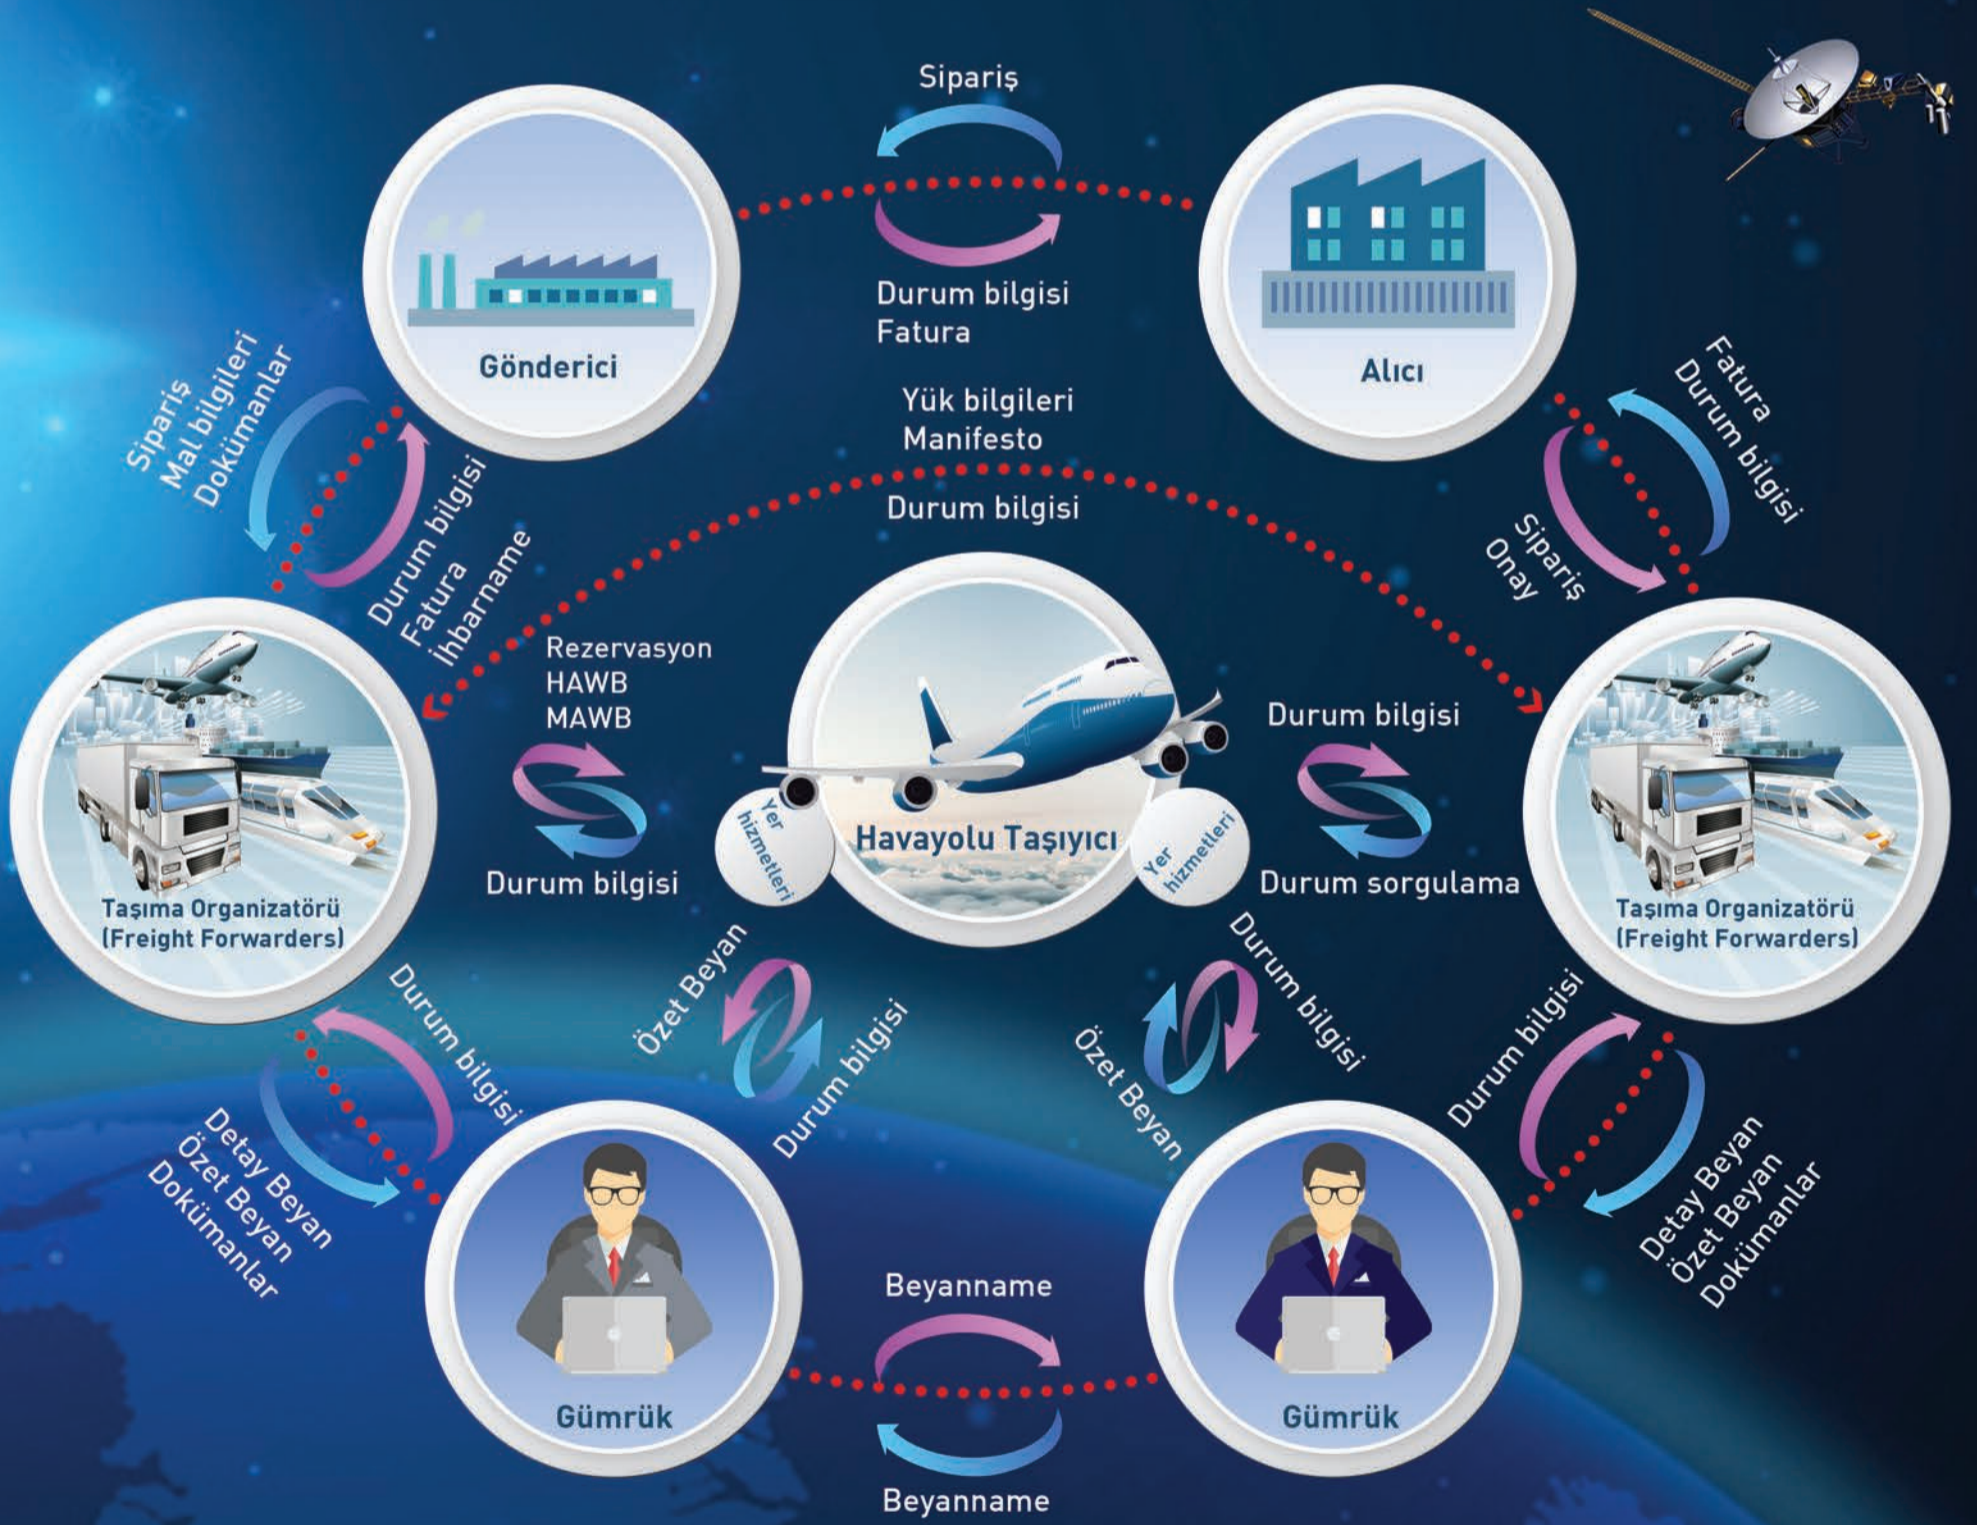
Sipariş

Durum bilgisi
Fatura

Gönderici

Alıcı

Sipariş
Mal bilgileri
Dokümanlar

Durum bilgisi
Fatura
İhbarname

Yük bilgileri
Manifesto

Durum bilgisi

Fatura
Durum bilgisi

Sipariş
Onay

Rezervasyon
HAWB
MAWB

Durum bilgisi

Yer hizmetleri

Havayolu Taşıyıcı

Yer hizmetleri

Durum bilgisi

Durum sorgulama

Taşıma Organizatörü
(Freight Forwarders)

Taşıma Organizatörü
(Freight Forwarders)

Durum bilgisi

Özet Beyan

Durum bilgisi

Durum bilgisi

Özet Beyan

Durum bilgisi

Detay Beyan
Özet Beyan
Dokümanlar

Detay Beyan
Özet Beyan
Dokümanlar

Gümrük

Beyanname

Beyanname

Gümrük